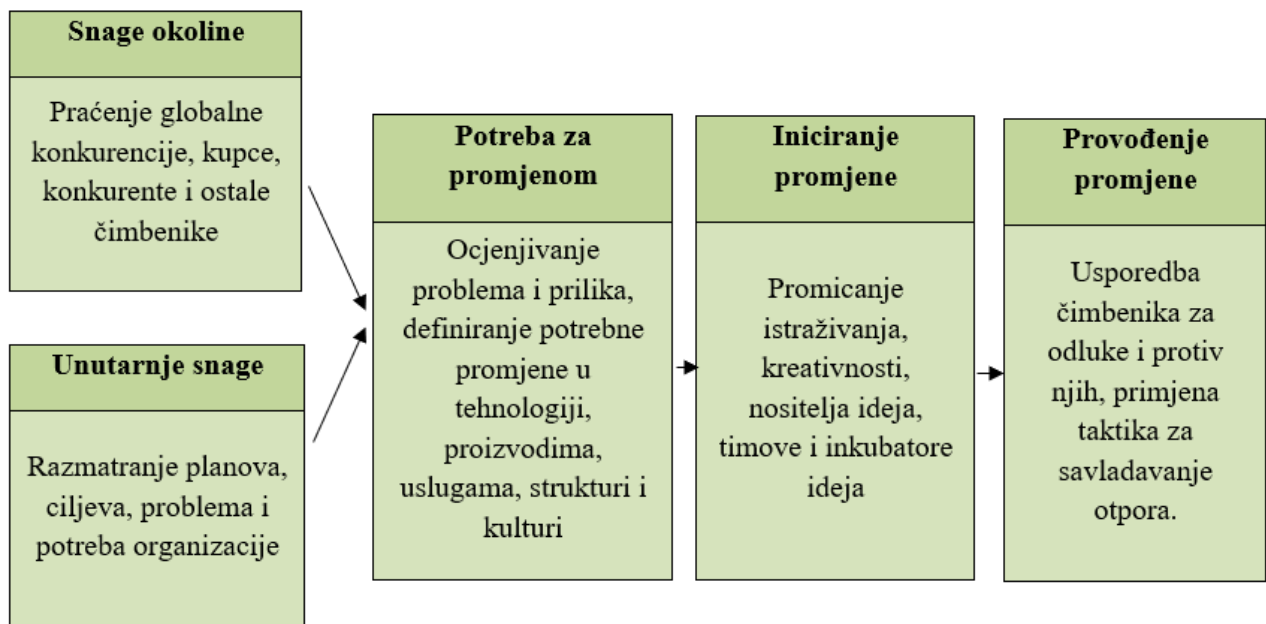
Snage okoline

Praćenje globalne konkurencije, kupce, konkurente i ostale čimbenike

Unutarnje snage

Razmatranje planova, ciljeva, problema i potreba organizacije

Potreba za promjenom

Ocjenjivanje problema i prilika, definiranje potrebne promjene u tehnologiji, proizvodima, uslugama, strukturi i kulturi

Iniciranje promjene

Promicanje istraživanja, kreativnosti, nositelja ideja, timove i inkubatore ideja

Provođenje promjene

Usporedba čimbenika za odluke i protiv njih, primjena taktika za savladavanje otpora.